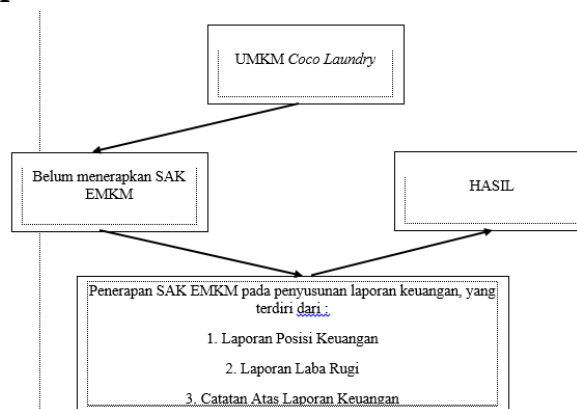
UMKM Coco Laundry

Belum menerapkan SAK EMKM

HASIL

Penerapan SAK EMKM pada penyusunan laporan keuangan, yang terdiri dari :

1. Laporan Posisi Keuangan

2. Laporan Laba Rugi

3. Catatan Atas Laporan Keuangan